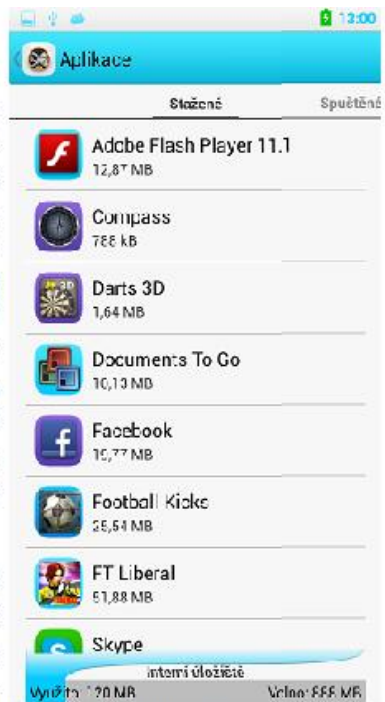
13:00

Aplikace

Stažené

Spuštěné

Adobe Flash Player 11.1

12,87 MB

Compass

788 kB

Darts 3D

1,64 MB

Documents To Go

10,13 MB

Facebook

19,77 MB

Football Kicks

35,54 MB

FT Liberal

51,88 MB

Skype

Interní úložiště

Využito 120 MB

Volno: 888 MB